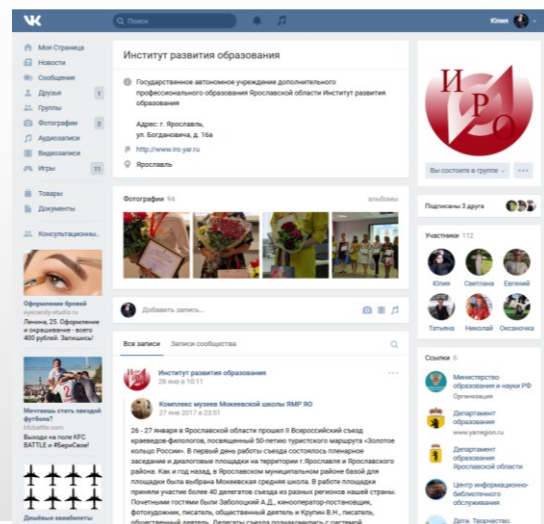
Поиск

Юлия

Моя Страница
Новости
Сообщения
Друзья 1
Группы
Фотографии 2
Аудиозаписи
Видеозаписи
Игры 11

Товары
Документы

Консультационы...

Оформление бровей
eyecandy-studio.ru
Ленина, 25. Оформление и окрашивание - всего 400 рублей! Записись!

Мечтаешь стать звездой футбола?
bbbattle.com
Выходи на поле KFC BATTLE + #БериСвое

Дешёвые авиабилеты

Институт развития образования

Государственное автономное учреждение дополнительного профессионального образования Ярославской области Институт развития образования

Адрес: г. Ярославль, ул. Богдановича, д. 16а

http://www.iro.yar.ru

Ярославль

Фотографии 94
альбомы

Добавить запись...

Все записи
Записи сообщества

Институт развития образования
28 янв в 10:11

Комплекс музеев Мокеевской школы ЯМР ЯО
27 янв 2017 в 23:51

26 - 27 января в Ярославской области прошел II Всероссийский съезд краеведов-филологов, посвященный 50-летию туристского маршрута «Золотое кольцо России». В первый день работы съезда состоялось пленарное заседание и диалоговые площадки на территории г. Ярославле и Ярославского района. Как и год назад, в Ярославском муниципальном районе базой для площадки была выбрана Мокеевская средняя школа. В работе площадки приняли участие более 40 делегатов съезда из разных регионов нашей страны. Почетными гостями были Заболоцкий А.Д., кинооператор-постановщик, фотохудожник, писатель, общественный деятель и Крупин В.Н., писатель, общественный деятель. Делегаты съезда познакомились с системой

ИРО

Вы состоите в группе

Подписаны 3 друга

Участники 112
Юлия
Светлана
Евгений
Татьяна
Николай
Оксаночка

Ссылки 6
Министерство образования и науки РФ
Организация
Департамент образования
www.yarregion.ru
Департамент образования Ярославской области
Центр информационно-библиотечного обслуживания
Дети. Творчество.